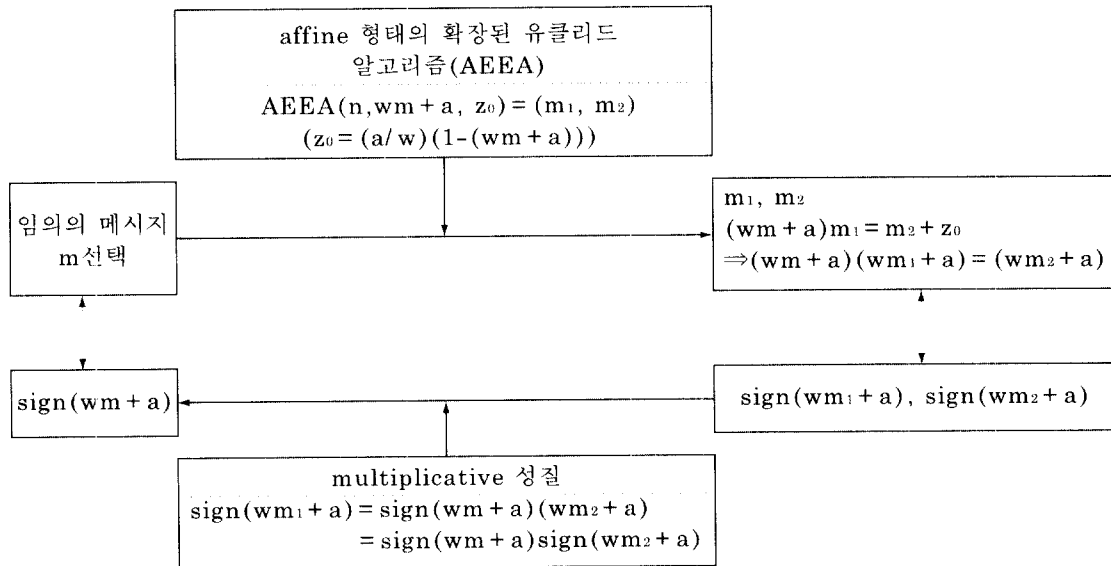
affine 형태의 확장된 유클리드 알고리즘(AEEA)

$AEEA(n, wm+a, z_0) = (m_1, m_2)$
$(z_0 = (a/w)(1-(wm+a)))$

임의의 메시지 m선택

$m_1, m_2$
$(wm+a)m_1 = m_2 + z_0$
$\Rightarrow (wm+a)(wm_1+a) = (wm_2+a)$

$sign(wm+a)$

$sign(wm_1+a), sign(wm_2+a)$

multiplicative 성질
$sign(wm_1+a) = sign(wm+a)(wm_2+a)$
$= sign(wm+a)sign(wm_2+a)$